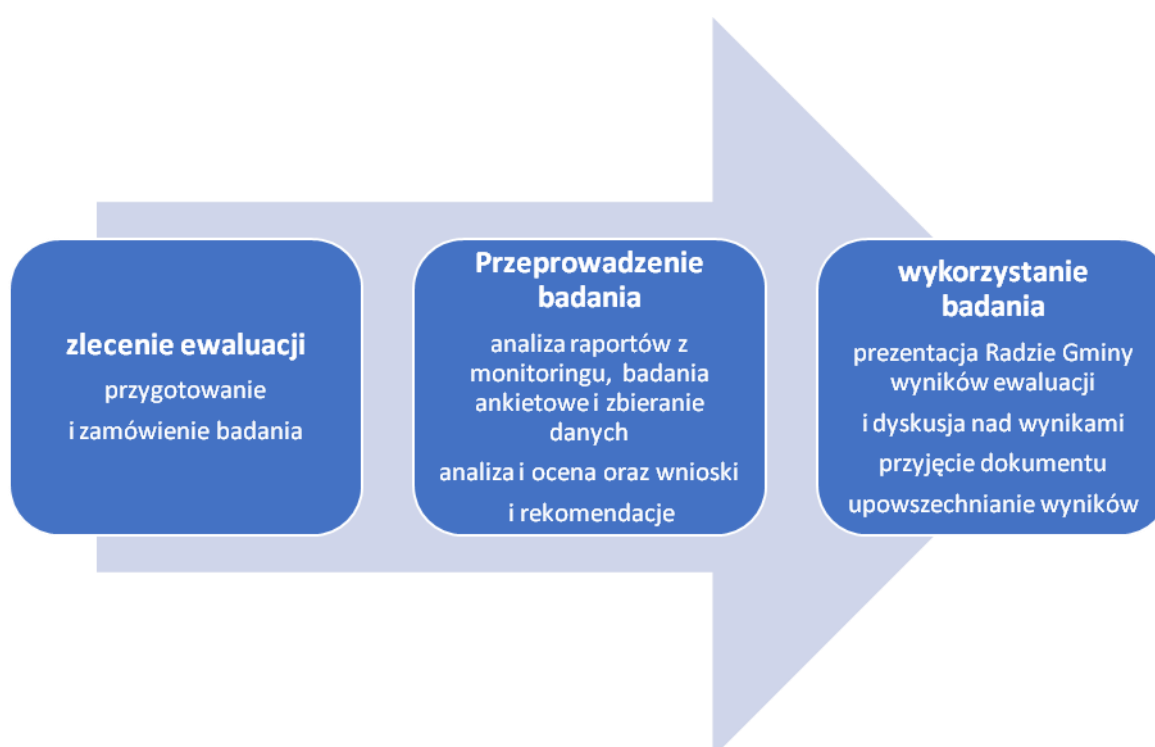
zlecenie ewaluacji

przygotowanie

i zamówienie badania

Przeprowadzenie badania

analiza raportów z monitoringu, badania ankietowe i zbieranie danych

analiza i ocena oraz wnioski

i rekomendacje

wykorzystanie badania

prezentacja Radzie Gminy wyników ewaluacji

i dyskusja nad wynikami

przyjęcie dokumentu

upowszechnianie wyników